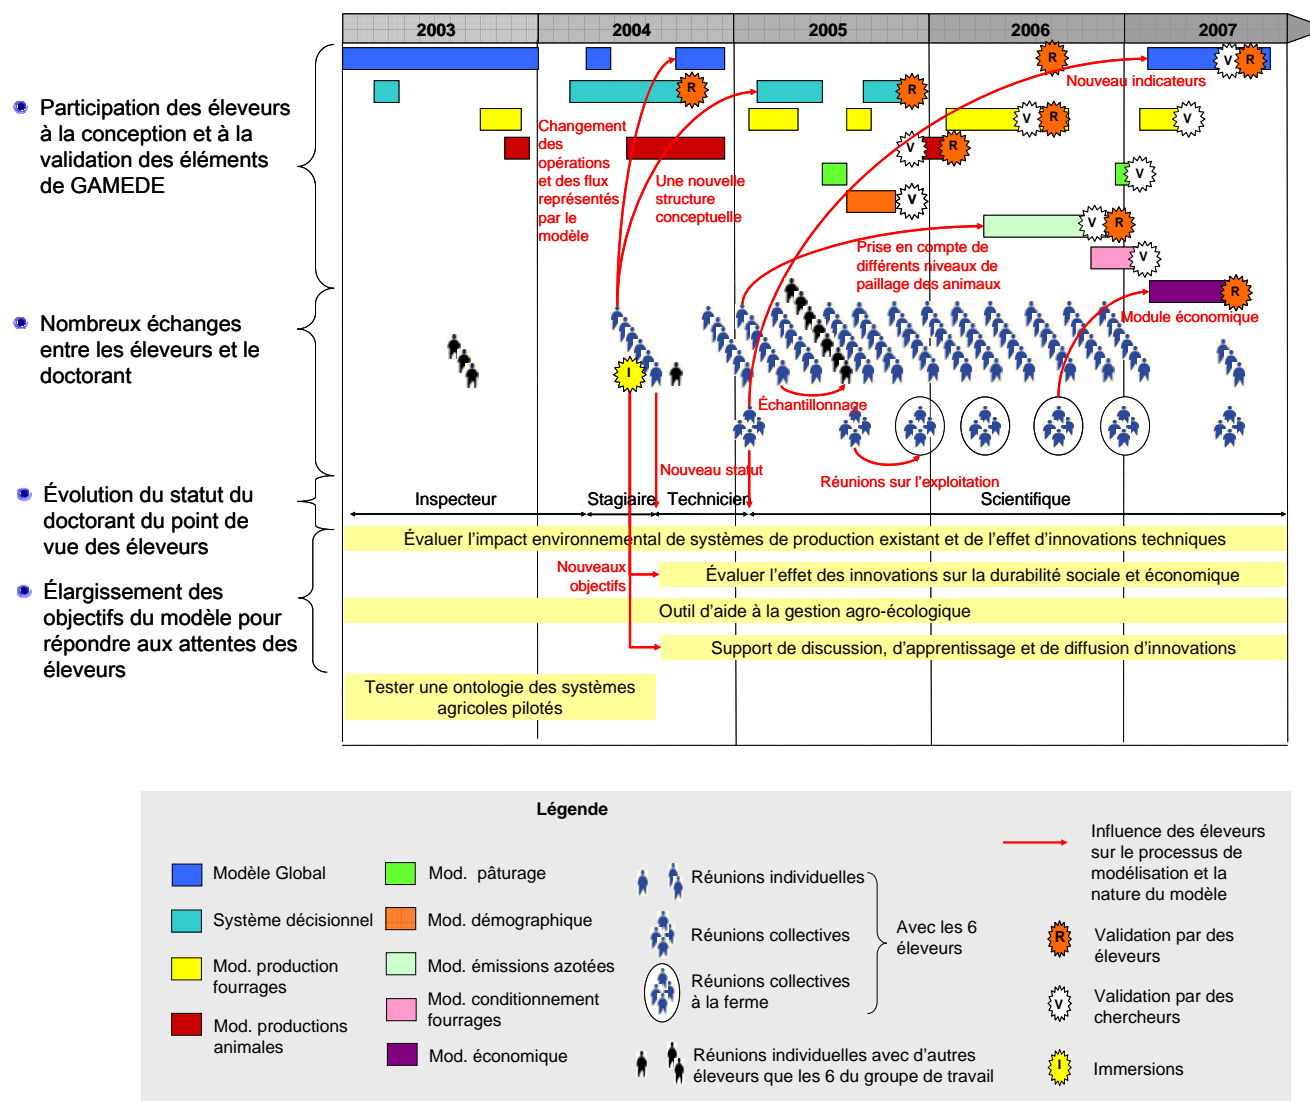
2003 2004 2005 2006 2007

Participation des éleveurs à la conception et à la validation des éléments de GAMEDE

Nombreux échanges entre les éleveurs et le doctorant

Évolution du statut du doctorant du point de vue des éleveurs

Élargissement des objectifs du modèle pour répondre aux attentes des éleveurs

R V R Nouveau indicateurs
R R
V R
V R
Changement des opérations et des flux représentés par le modèle
Une nouvelle structure conceptuelle
V
V
V
V R
Prise en compte de différents niveaux de paillage des animaux
V
R Module économique
I
Échantillonnage
Nouveau statut
Réunions sur l'exploitation

Inspecteur Stagiaire Technicien Scientifique

Évaluer l'impact environnemental de systèmes de production existant et de l'effet d'innovations techniques
Nouveaux objectifs
Évaluer l'effet des innovations sur la durabilité sociale et économique
Outil d'aide à la gestion agro-écologique
Support de discussion, d'apprentissage et de diffusion d'innovations
Tester une ontologie des systèmes agricoles pilotés

Légende

Modèle Global
Système décisionnel
Mod. production fourrages
Mod. productions animales
Mod. pâturage
Mod. démographique
Mod. émissions azotées
Mod. conditionnement fourrages
Mod. économique
Réunions individuelles
Réunions collectives
Réunions collectives à la ferme
Avec les 6 éleveurs
Réunions individuelles avec d'autres éleveurs que les 6 du groupe de travail
Influence des éleveurs sur le processus de modélisation et la nature du modèle
R Validation par des éleveurs
V Validation par des chercheurs
I Immersions